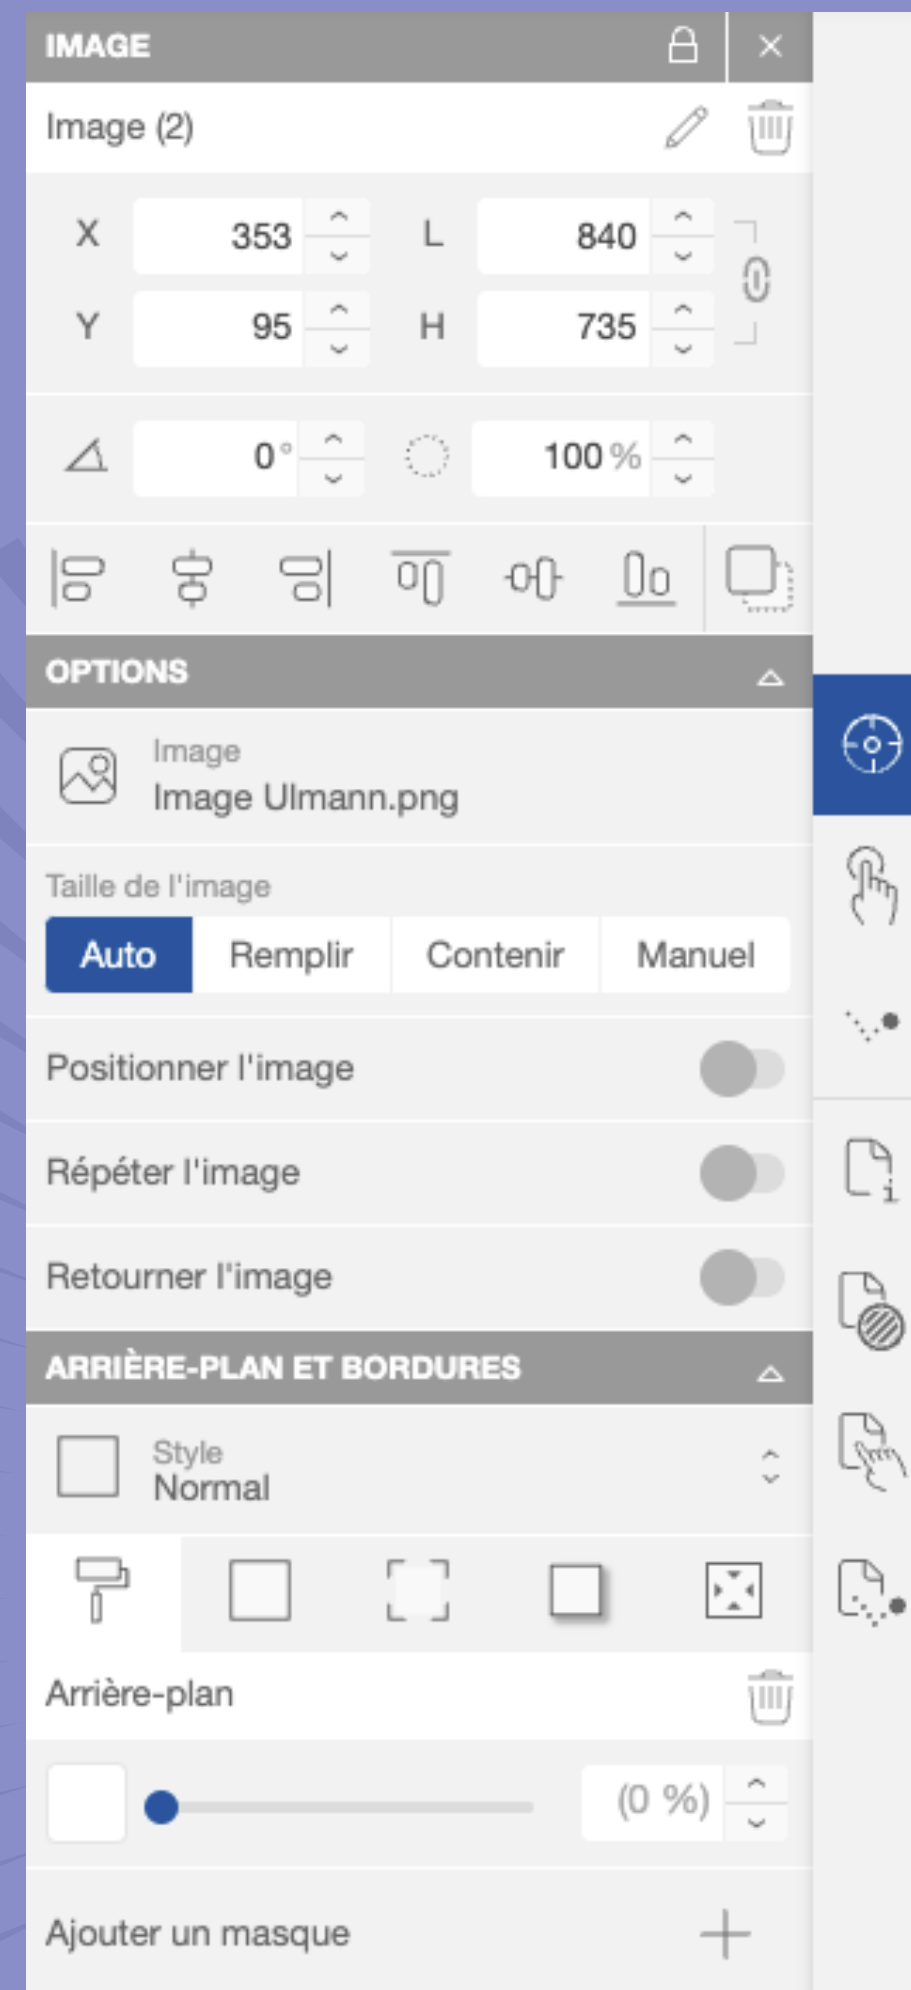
IMAGE

Image (2)

X 353 L 840
Y 95 H 735

0 ° 100 %

OPTIONS

Image
Image Ulmann.png

Taille de l'image

Auto Remplir Contenir Manuel

Positionner l'image

Répéter l'image

Retourner l'image

ARRIÈRE-PLAN ET BORDURES

Style
Normal

Arrière-plan

(0 %)

Ajouter un masque